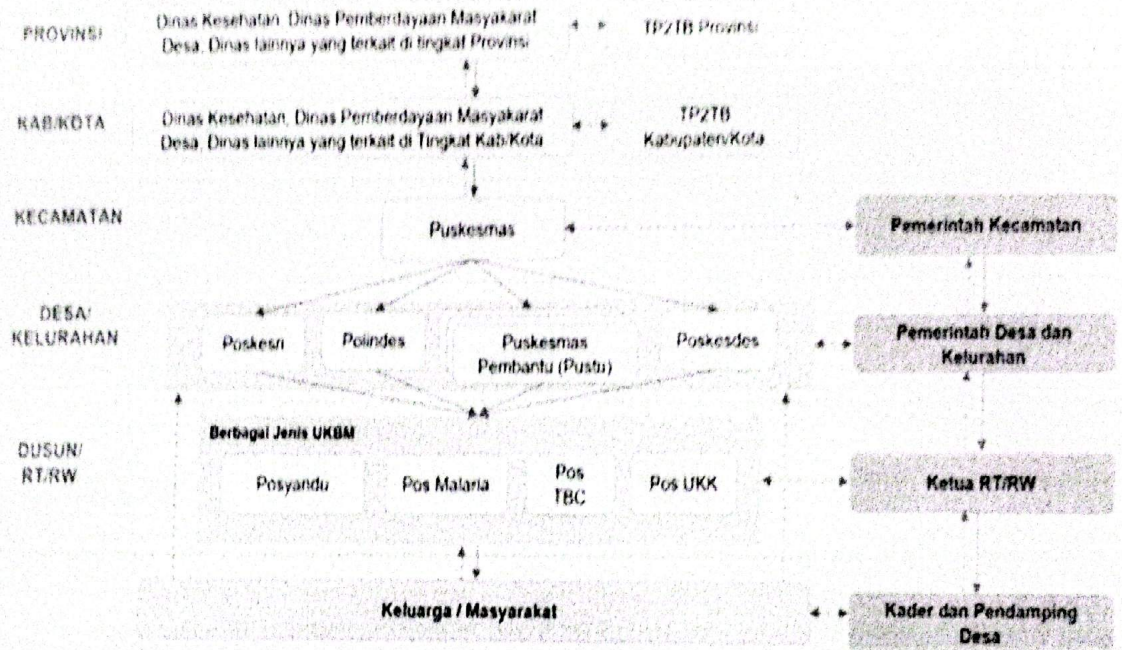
PROVINSI

Dinas Kesehatan, Dinas Pemberdayaan Masyakarat Desa, Dinas lainnya yang terkait di tingkat Provinsi

TP2TB Provinsi

KAB/KOTA

Dinas Kesehatan, Dinas Pemberdayaan Masyakarat Desa, Dinas lainnya yang terkait di Tingkat Kab/Kota

TP2TB Kabupaten/Kota

KECAMATAN

Puskesmas

Pemerintah Kecamatan

DESA/ KELURAHAN

Poskesri

Polindes

Puskesmas Pembantu (Pustu)

Poskesdes

Pemerintah Desa dan Kelurahan

DUSUN/ RT/RW

Berbagai Jenis UKBM

Posyandu

Pos Malaria

Pos TBC

Pos UKK

Ketua RT/RW

Keluarga / Masyarakat

Kader dan Pendamping Desa